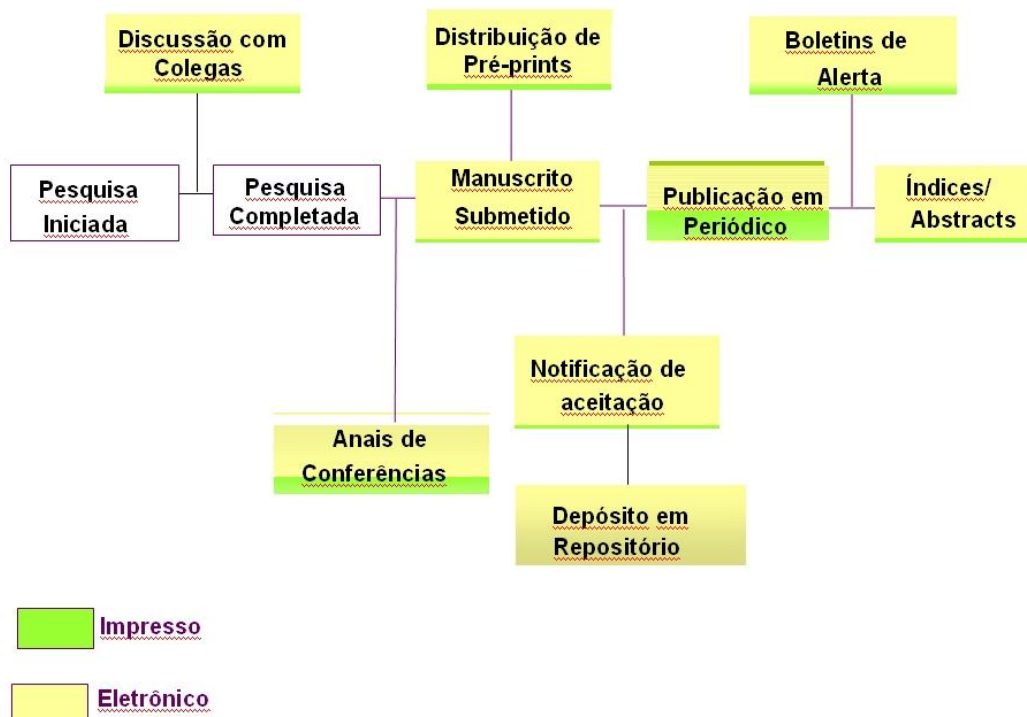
Discussão com Colegas

Distribuição de Pré-prints

Boletins de Alerta

Pesquisa Iniciada

Pesquisa Completada

Manuscrito Submetido

Publicação em Periódico

Índices/ Abstracts

Notificação de aceitação

Anais de Conferências

Depósito em Repositório

Impresso

Eletrônico